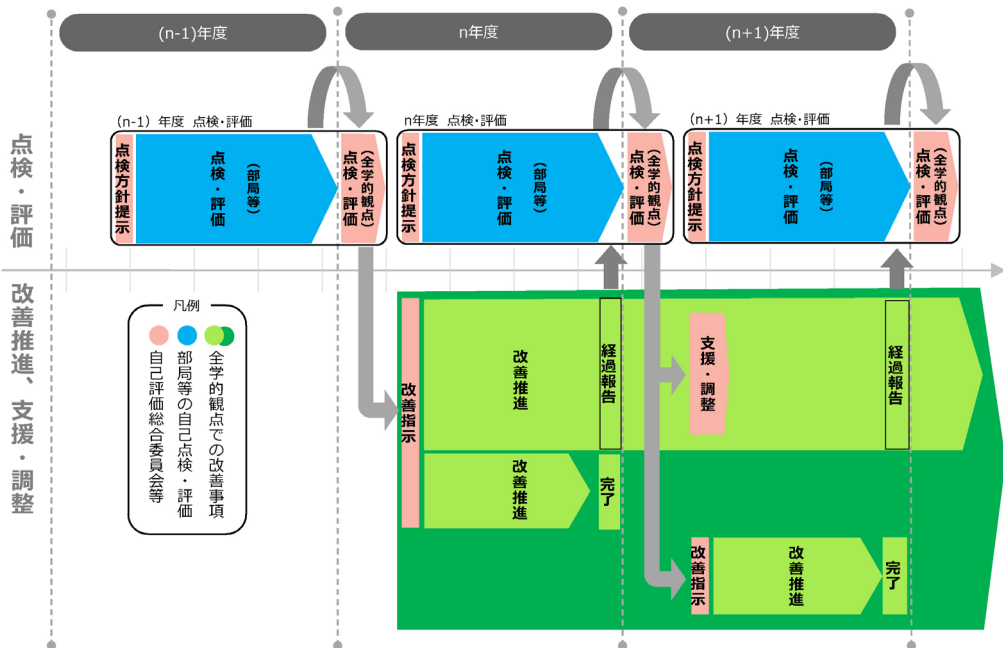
(n-1)年度

n年度

(n+1)年度

点検・評価

(n-1) 年度 点検・評価

点検方針提示

点検・評価（部局等）

点検・評価（全学的観点）

n年度 点検・評価

点検方針提示

点検・評価（部局等）

点検・評価（全学的観点）

(n+1) 年度 点検・評価

点検方針提示

点検・評価（部局等）

点検・評価（全学的観点）

改善推進、支援・調整

凡例

全学的観点での改善事項

部局等の自己点検・評価

自己評価総合委員会等

改善指示

改善推進

経過報告

支援・調整

経過報告

改善推進

完了

改善指示

改善推進

完了